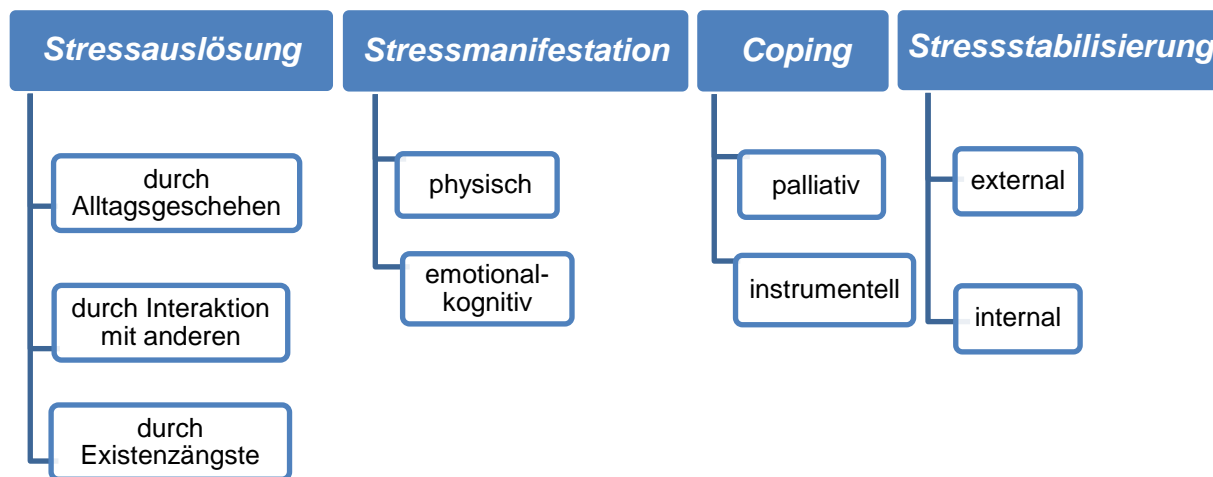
Stressauslösung

durch Alltagsgeschehen

durch Interaktion mit anderen

durch Existenzängste

Stressmanifestation

physisch

emotional-kognitiv

Coping

palliativ

instrumentell

Stressstabilisierung

external

internal